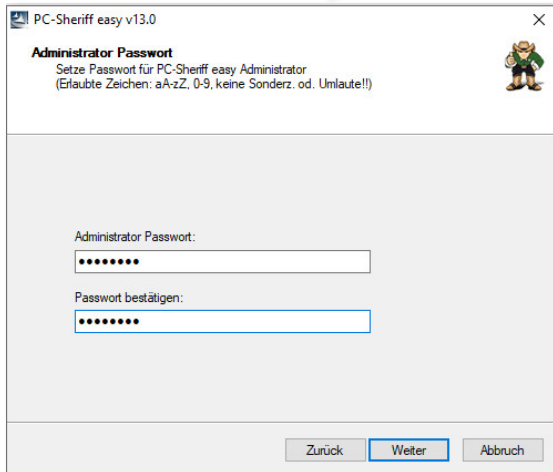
PC-Sheriff easy v13.0

×

Administrator Passwort
Setze Passwort für PC-Sheriff easy Administrator
(Erlaubte Zeichen: aA-zZ, 0-9, keine Sonderz. od. Umlaute!!)

Administrator Passwort:
••••••••

Passwort bestätigen:
••••••••

Zurück Weiter Abbruch